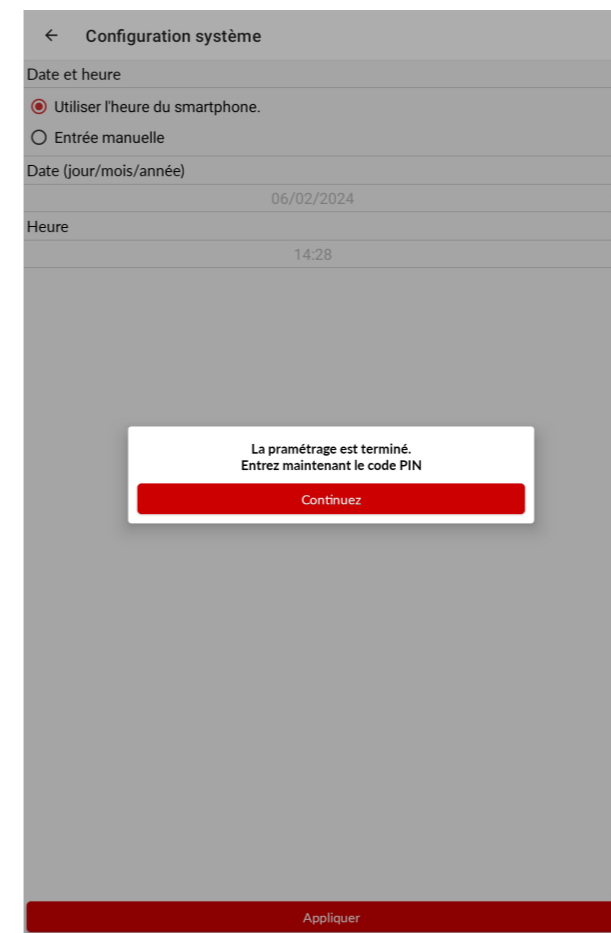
← Configuration système

Date et heure

Utiliser l'heure du smartphone.

Entrée manuelle

Date (jour/mois/année)

06/02/2024

Heure

14:28

La pramétrage est terminé.
Entrez maintenant le code PIN

Continuez

Appliquer